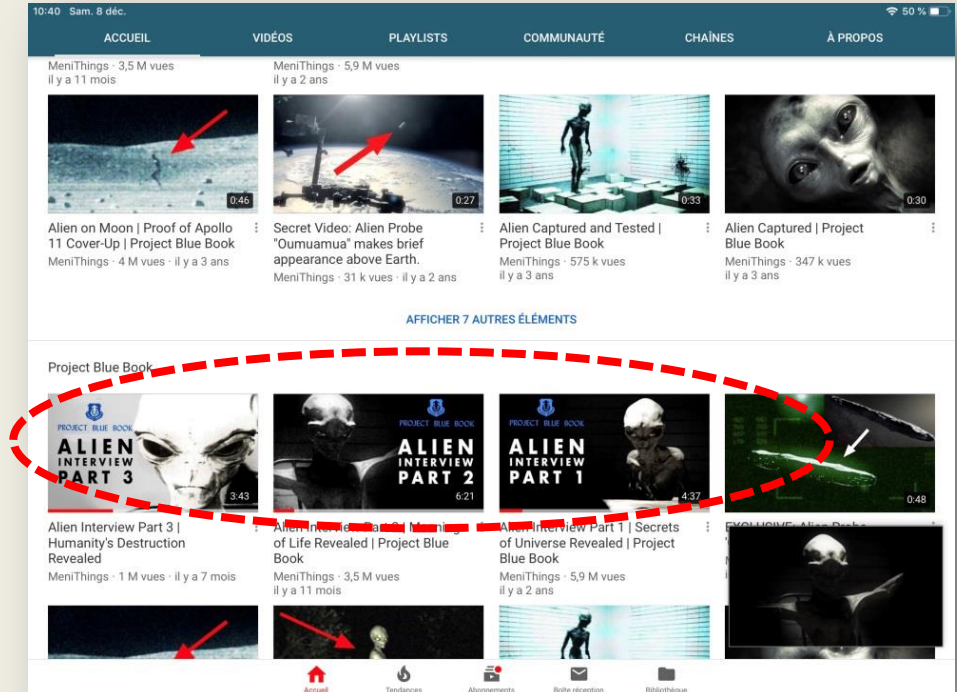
10:40 Sam. 8 déc.

50 %

ACCUEIL VIDÉOS PLAYLISTS COMMUNAUTÉ CHAÎNES À PROPOS

MeniThings · 3,5 M vues
il y a 11 mois

MeniThings · 5,9 M vues
il y a 2 ans

0:46

Alien on Moon | Proof of Apollo 11 Cover-Up | Project Blue Book
MeniThings · 4 M vues · il y a 3 ans

0:27

Secret Video: Alien Probe "Oumuamua" makes brief appearance above Earth.
MeniThings · 31 k vues · il y a 2 ans

0:33

Alien Captured and Tested | Project Blue Book
MeniThings · 575 k vues
il y a 3 ans

0:30

Alien Captured | Project Blue Book
MeniThings · 347 k vues
il y a 3 ans

AFFICHER 7 AUTRES ÉLÉMENTS

Project Blue Book

PROJECT BLUE BOOK
ALIEN INTERVIEW PART 3
3:43

Alien Interview Part 3 | Humanity's Destruction Revealed
MeniThings · 1 M vues · il y a 7 mois

PROJECT BLUE BOOK
ALIEN INTERVIEW PART 2
6:21

Alien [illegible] Part 2 | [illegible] of Life Revealed | Project Blue Book
MeniThings · 3,5 M vues
il y a 11 mois

PROJECT BLUE BOOK
ALIEN INTERVIEW PART 1
4:37

Alien Interview Part 1 | Secrets of Universe Revealed | Project Blue Book
MeniThings · 5,9 M vues
il y a 2 ans

0:48

EXCLUSIVE: Alien Probe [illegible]

Accueil Tendances Abonnements Boîte réception Bibliothèque